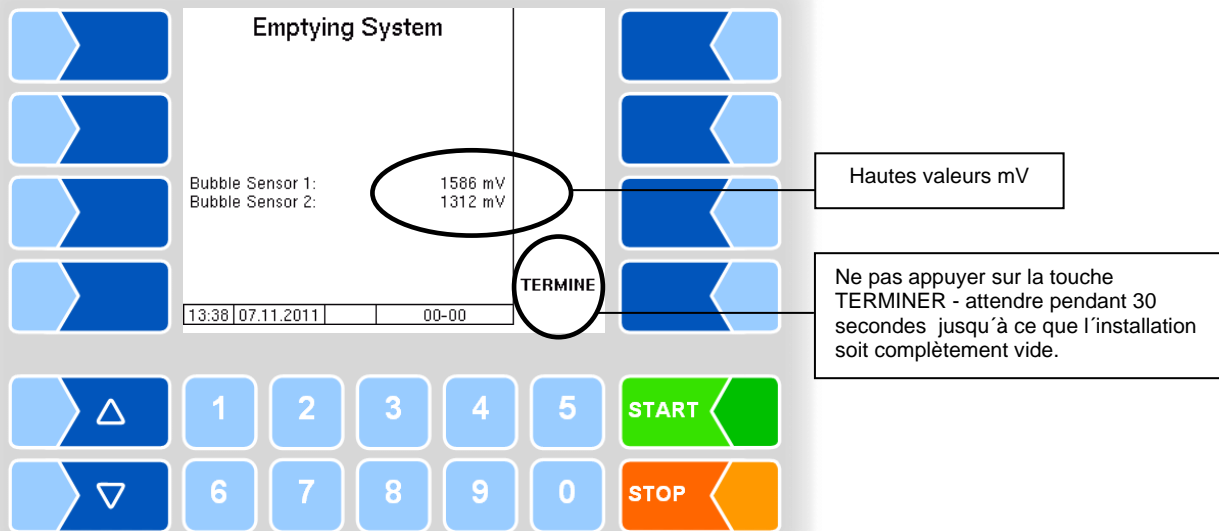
Emptying System

Bubble Sensor 1: 1586 mV
Bubble Sensor 2: 1312 mV

TERMINE

| 13:38 | 07.11.2011 | | 00-00 |
|---|---|---|---|

Hautes valeurs mV

Ne pas appuyer sur la touche TERMINER - attendre pendant 30 secondes jusqu´à ce que l´installation soit complètement vide.

△ 1 2 3 4 5 START

▽ 6 7 8 9 0 STOP